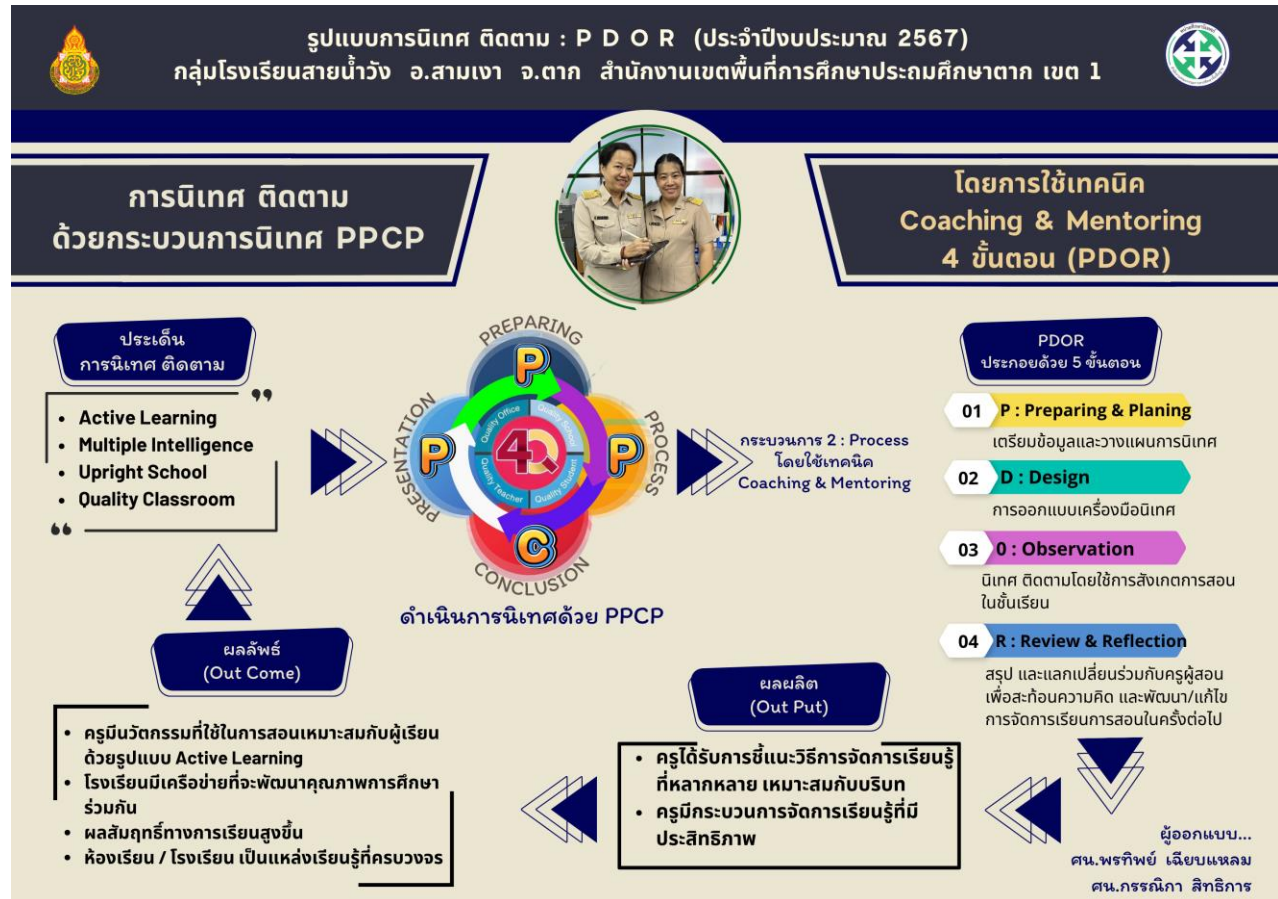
รูปแบบการนิเทศ ติดตาม : P D O R (ประจำปีงบประมาณ 2567)
กลุ่มโรงเรียนสายน้ำวัง อ.สามเงา จ.ตาก สำนักงานเขตพื้นที่การศึกษาประถมศึกษาตาก เขต 1

การนิเทศ ติดตาม
ด้วยกระบวนการนิเทศ PPCP

โดยการใช้เทคนิค
Coaching & Mentoring
4 ขั้นตอน (PDOR)

ประเด็น
การนิเทศ ติดตาม

- Active Learning
- Multiple Intelligence
- Upright School
- Quality Classroom

PREPARING
PROCESS
CONCLUSION
PRESENTATION
P
P
C
P
4Q
Quality Office
Quality School
Quality Student
Quality Teacher

ดำเนินการนิเทศด้วย PPCP

กระบวนการ 2 : Process
โดยใช้เทคนิค
Coaching & Mentoring

PDOR
ประกอบด้วย 5 ขั้นตอน

01 P : Preparing & Planing
เตรียมข้อมูลและวางแผนการนิเทศ

02 D : Design
การออกแบบเครื่องมือนิเทศ

03 0 : Observation
นิเทศ ติดตามโดยใช้การสังเกตการสอนในชั้นเรียน

04 R : Review & Reflection
สรุป และแลกเปลี่ยนร่วมกับครูผู้สอน เพื่อสะท้อนความคิด และพัฒนา/แก้ไข การจัดการเรียนการสอนในครั้งต่อไป

ผลลัพธ์
(Out Come)

- ครูมีนวัตกรรมที่ใช้ในการสอนเหมาะสมกับผู้เรียน ด้วยรูปแบบ Active Learning
- โรงเรียนมีเครือข่ายที่จะพัฒนาคุณภาพการศึกษาร่วมกัน
- ผลสัมฤทธิ์ทางการเรียนสูงขึ้น
- ห้องเรียน / โรงเรียน เป็นแหล่งเรียนรู้ที่ครบวงจร

ผลผลิต
(Out Put)

- ครูได้รับการชี้แนะวิธีการจัดการเรียนรู้ที่หลากหลาย เหมาะสมกับบริบท
- ครูมีกระบวนการจัดการเรียนรู้ที่มีประสิทธิภาพ

ผู้ออกแบบ...
ศน.พรทิพย์ เฉียบแหลม
ศน.ภรรณิกา สิทธิการ